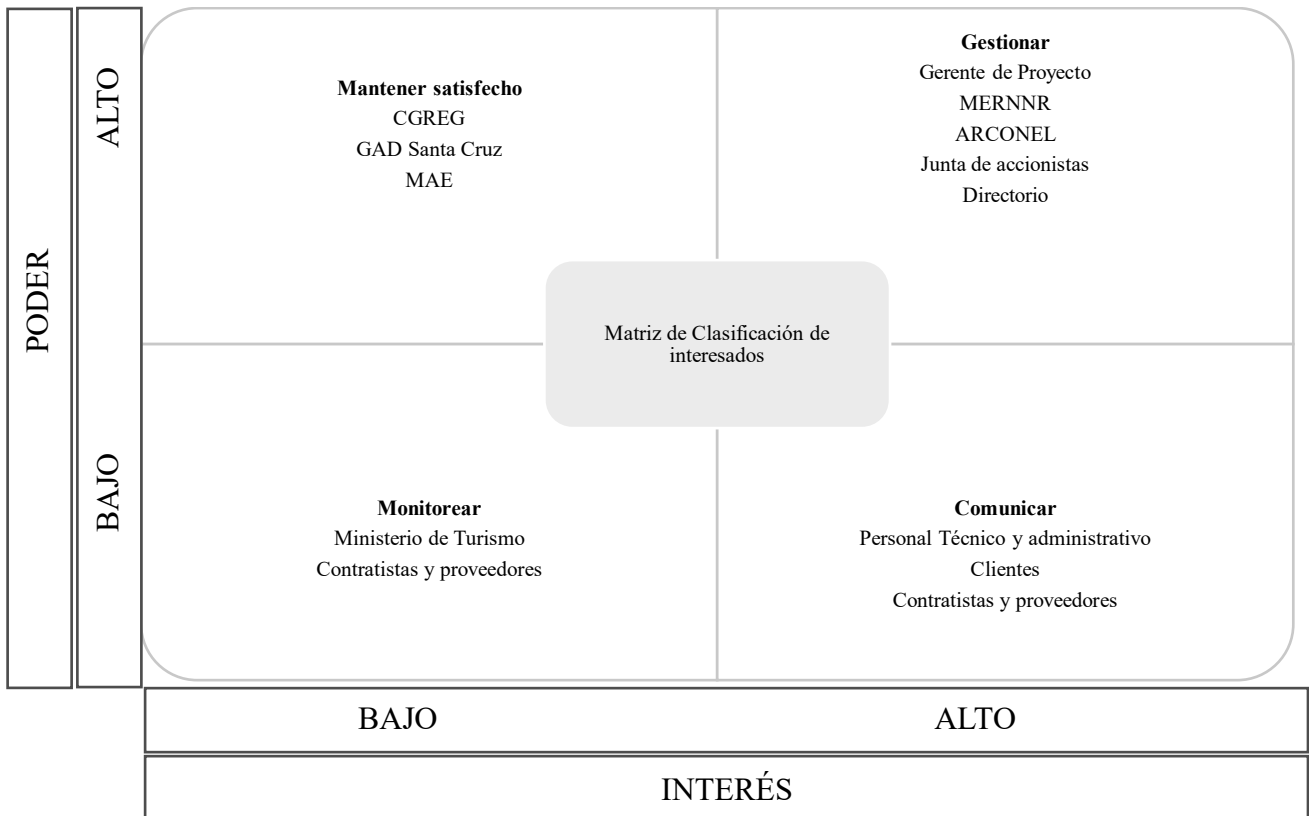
PODER

ALTO

BAJO

Mantener satisfecho
CGREG
GAD Santa Cruz
MAE

Gestionar
Gerente de Proyecto
MERNNR
ARCONEL
Junta de accionistas
Directorio

Matriz de Clasificación de interesados

Monitorear
Ministerio de Turismo
Contratistas y proveedores

Comunicar
Personal Técnico y administrativo
Clientes
Contratistas y proveedores

BAJO

ALTO

INTERÉS